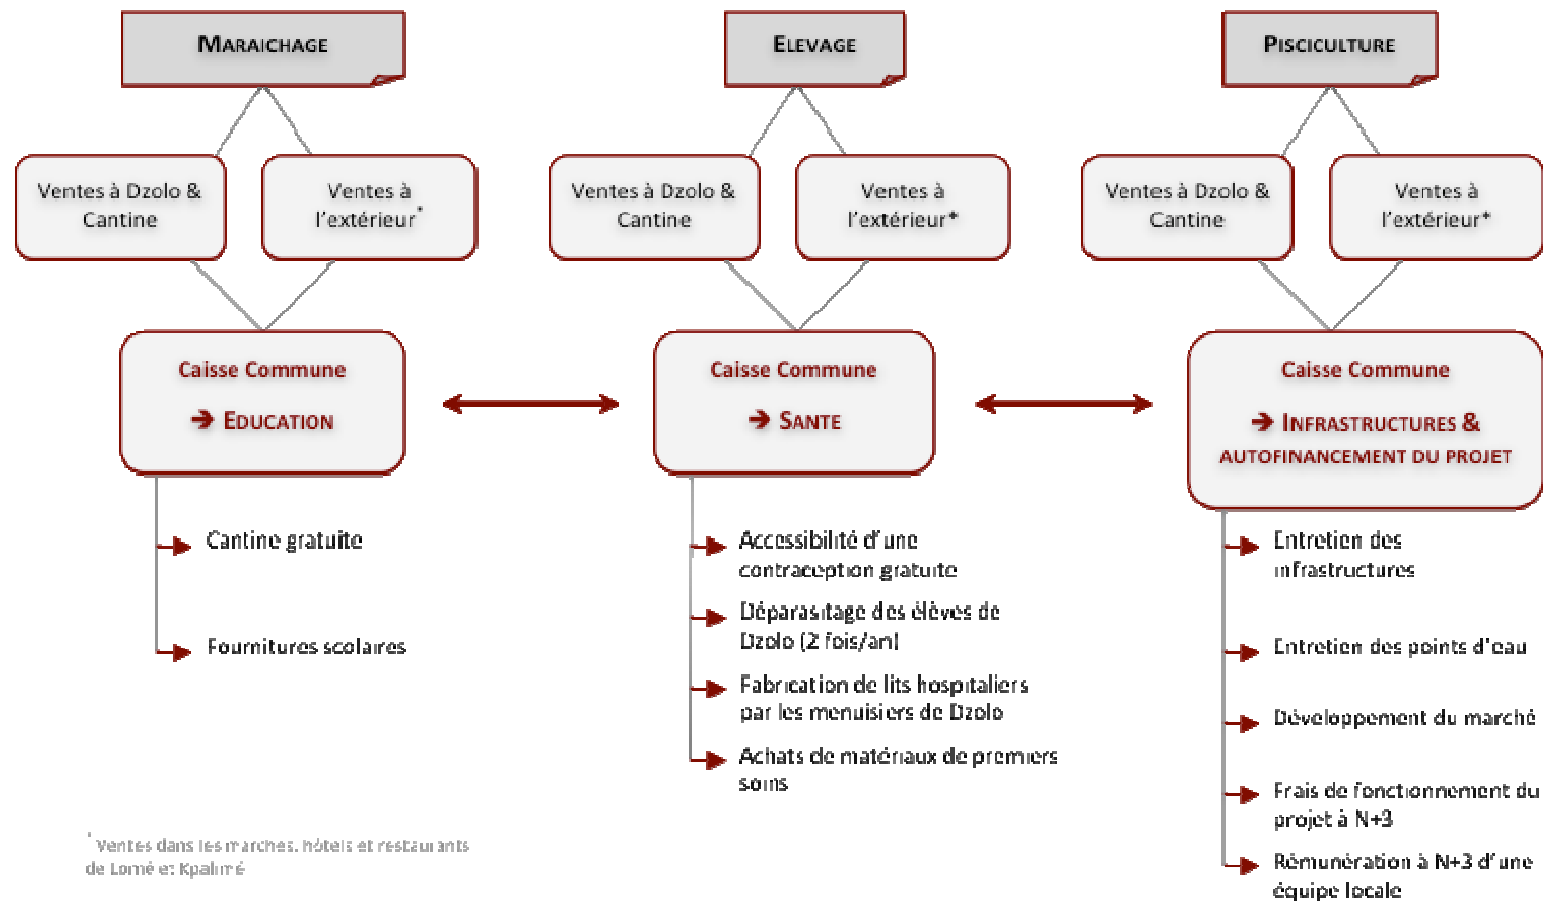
MARAICHAGE

ELEVAGE

PISCICULTURE

Ventes à Dzolo & Cantine

Ventes à l'extérieur*

Ventes à Dzolo & Cantine

Ventes à l'extérieur*

Ventes à Dzolo & Cantine

Ventes à l'extérieur*

Caisse Commune
→ EDUCATION

Caisse Commune
→ SANTE

Caisse Commune
→ INFRASTRUCTURES & AUTOFINANCEMENT DU PROJET

Cantine gratuite

Fournitures scolaires

Accessibilité d'une contraception gratuite

Déparasitage des élèves de Dzolo (2 fois/an)

Fabrication de lits hospitaliers par les menuisiers de Dzolo

Achats de matériaux de premiers soins

Entretien des infrastructures

Entretien des points d'eau

Développement du marché

Frais de fonctionnement du projet à N+3

Rémunération à N+3 d'une équipe locale

* Ventes dans les marches, hôtels et restaurants de Lomé et Kpalimé